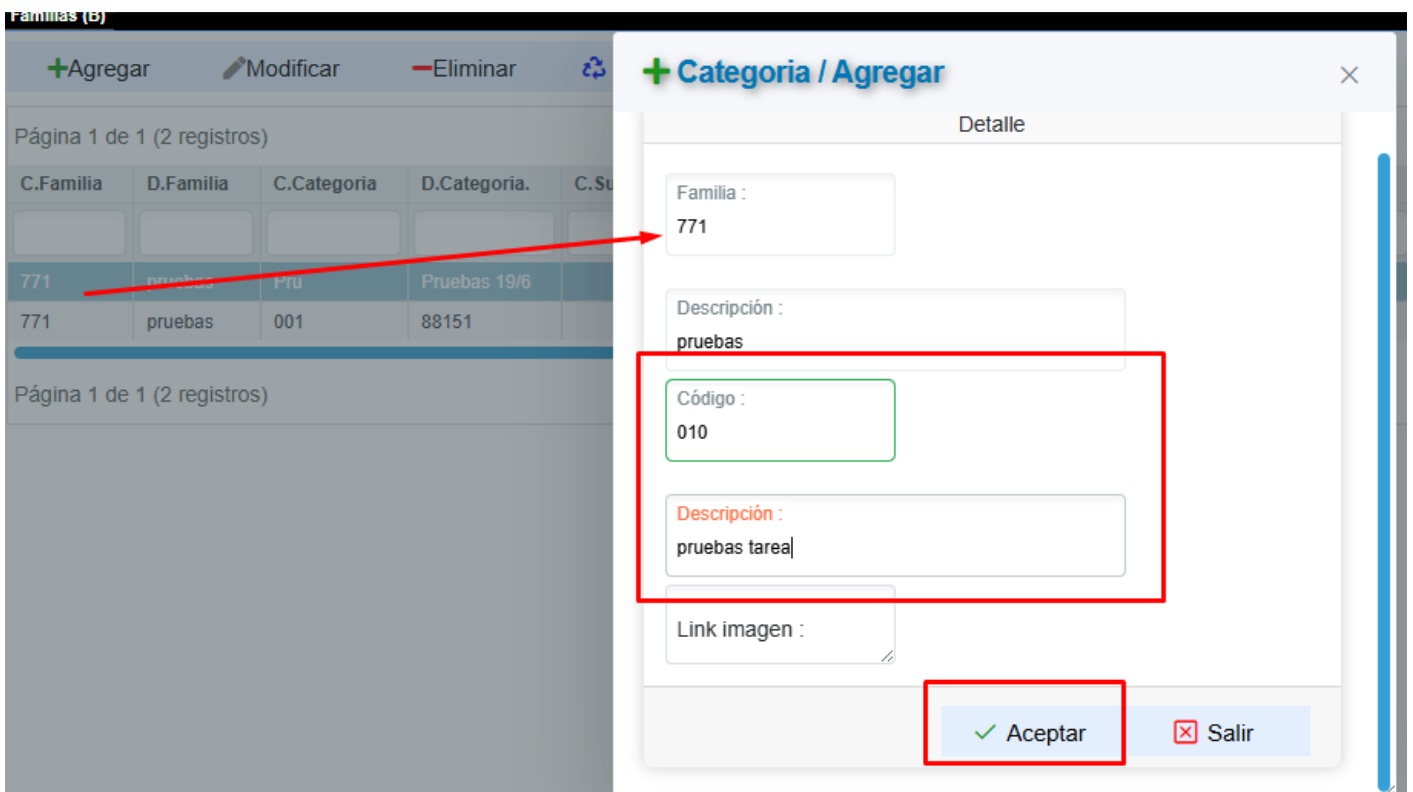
Familias (B)

+Agregar Modificar −Eliminar

Página 1 de 1 (2 registros)

| C.Familia | D.Familia | C.Categoria | D.Categoria. | C.Su |
|---|---|---|---|---|
| 771 | pruebas | Pru | Pruebas 19/6 | |
| 771 | pruebas | 001 | 88151 | |

Página 1 de 1 (2 registros)

+ Categoria / Agregar

×

Detalle

Familia :
771

Descripción :
pruebas

Código :
010

Descripción :
pruebas tarea

Link imagen :

Aceptar

Salir